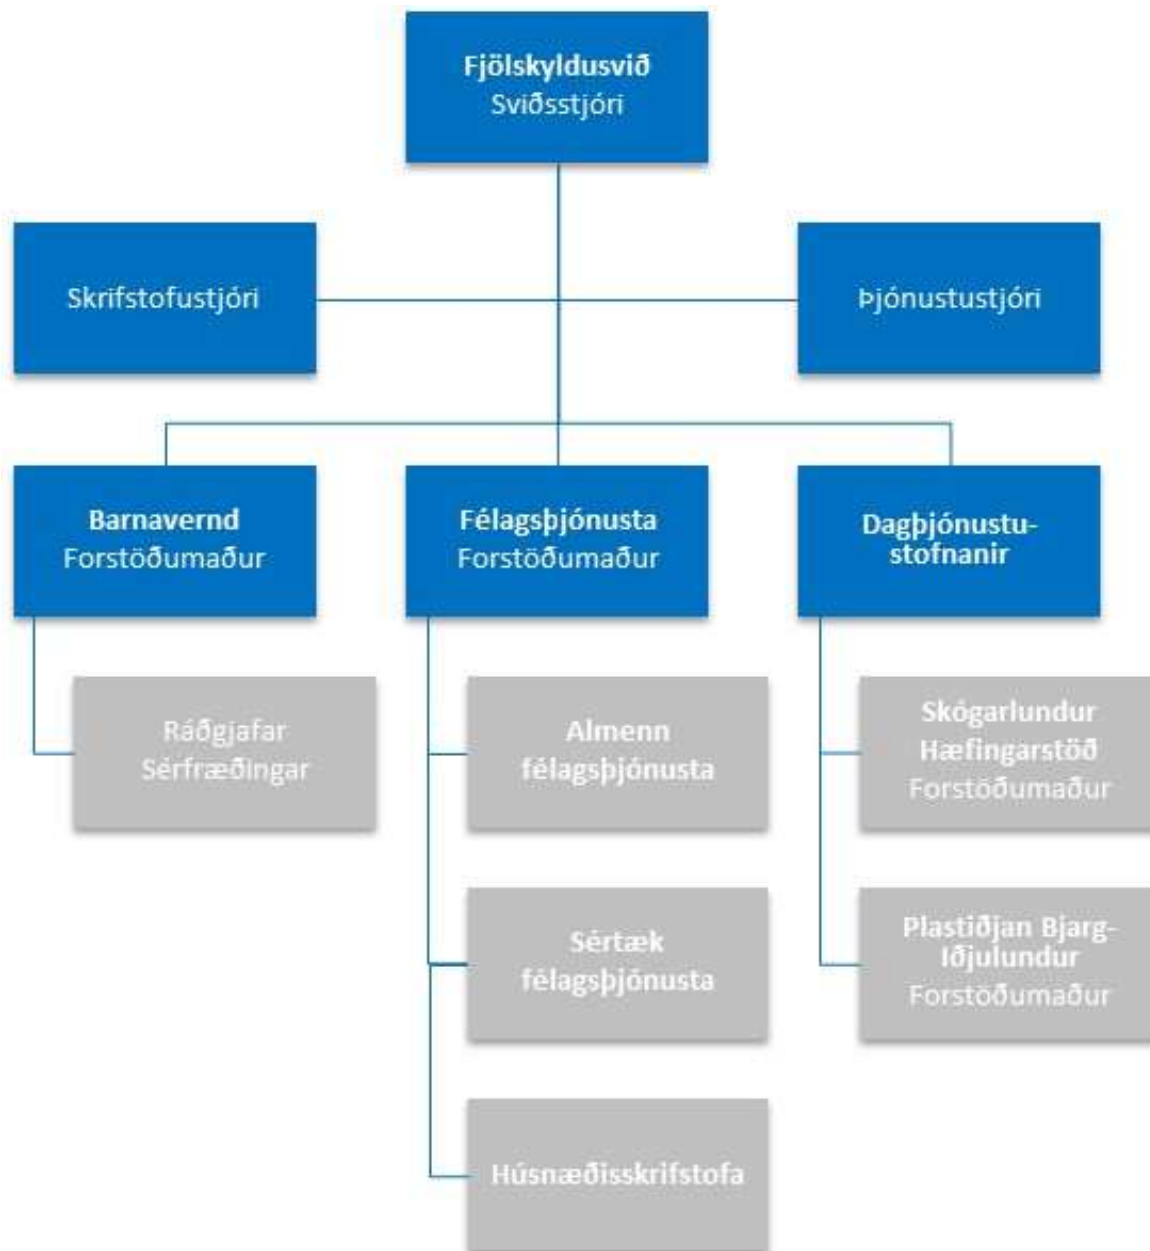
Fjölskyldusvið
Sviðsstjóri

Skrifstofustjóri

Þjónustustjóri

Barnavernd
Forstöðumaður

Félagsþjónusta
Forstöðumaður

Dagþjónustustofnanir

Ráðgjafar
Sérfræðingar

Almenn félagsþjónusta

Sértæk félagsþjónusta

Húsnæðisskrifstofa

Skógarlundur
Hæfingarstöð
Forstöðumaður

Plastiðjan Bjarg-Iðjulundur
Forstöðumaður